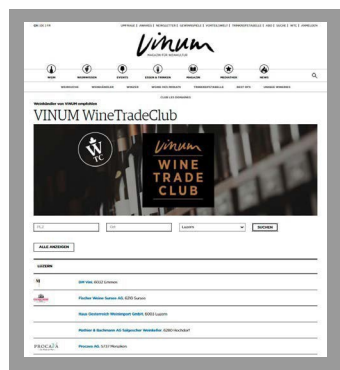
Vinum

MAGAZIN FÜR WEINKULTUR

WEIN

WEINWISSEN

EVENTS

ESSEN & TRINKEN

MAGAZIN

PREMIUM

NEWS

Weinhändler von VINUM empfohlen

VINUM WineTradeClub

WTC

Vinum

WINE TRADE CLUB

PLZ

Ort

Luzern

SUCHEN

ALLE ANZEIGEN

LUZERN

DiVino 6010 Kriens

Fischer Weine Sursee AG 6210 Sursee

Haus Österreich Weinimport GmbH 6003 Luzern

Mathias & Sachmann AG Gelpecher Weinkeller 6260 Reiden

Procaffe AG 5737 Menziken

PROCAFFA